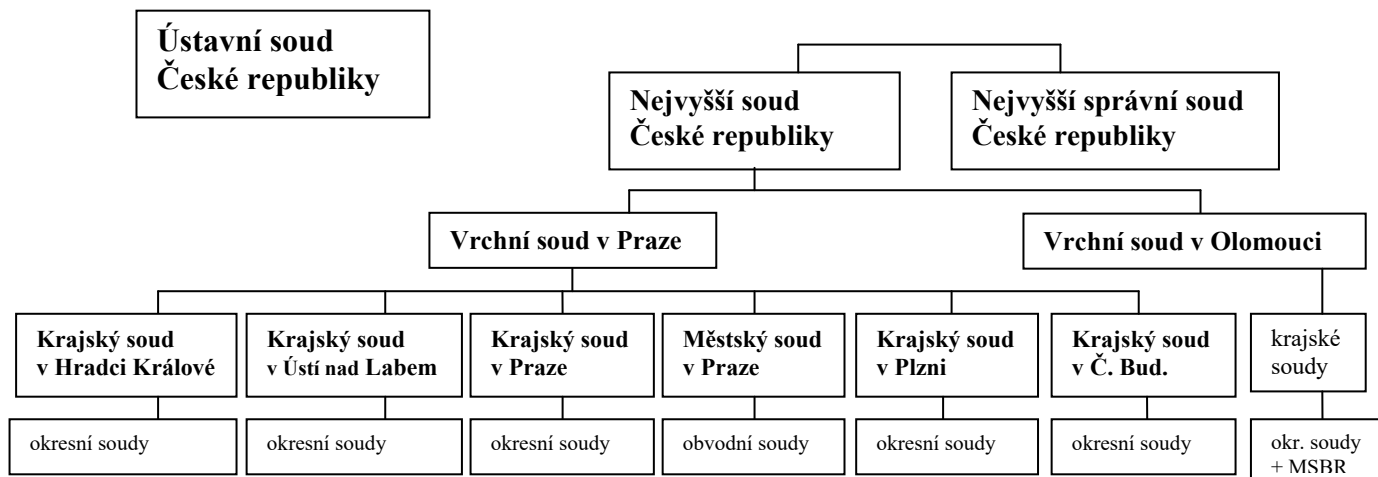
Ústavní soud
České republiky

Nejvyšší soud
České republiky

Nejvyšší správní soud
České republiky

Vrchní soud v Praze

Vrchní soud v Olomouci

Krajský soud
v Hradci Králové

Krajský soud
v Ústí nad Labem

Krajský soud
v Praze

Městský soud
v Praze

Krajský soud
v Plzni

Krajský soud
v Č. Bud.

krajské
soudy

okresní soudy

okresní soudy

okresní soudy

obvodní soudy

okresní soudy

okresní soudy

okr. soudy
+ MSBR